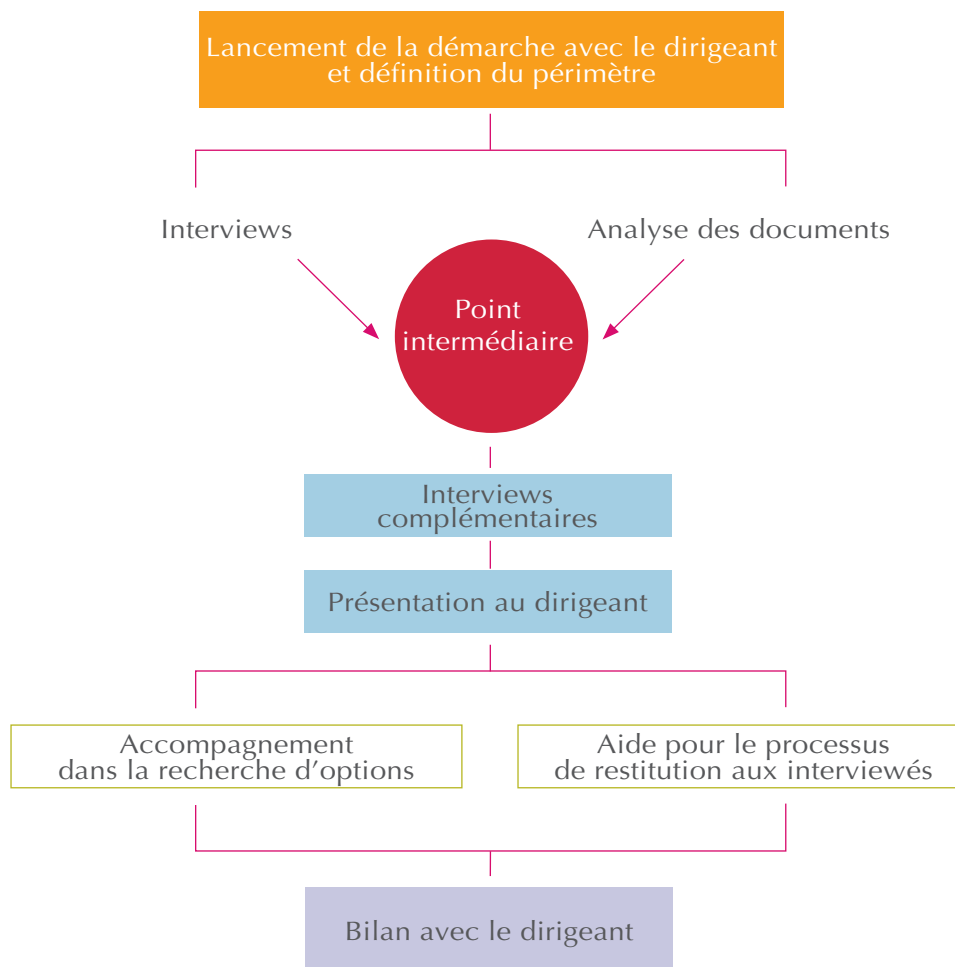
Lancement de la démarche avec le dirigeant et définition du périmètre

Interviews

Analyse des documents

Point intermédiaire

Interviews complémentaires

Présentation au dirigeant

Accompagnement dans la recherche d'options

Aide pour le processus de restitution aux interviewés

Bilan avec le dirigeant